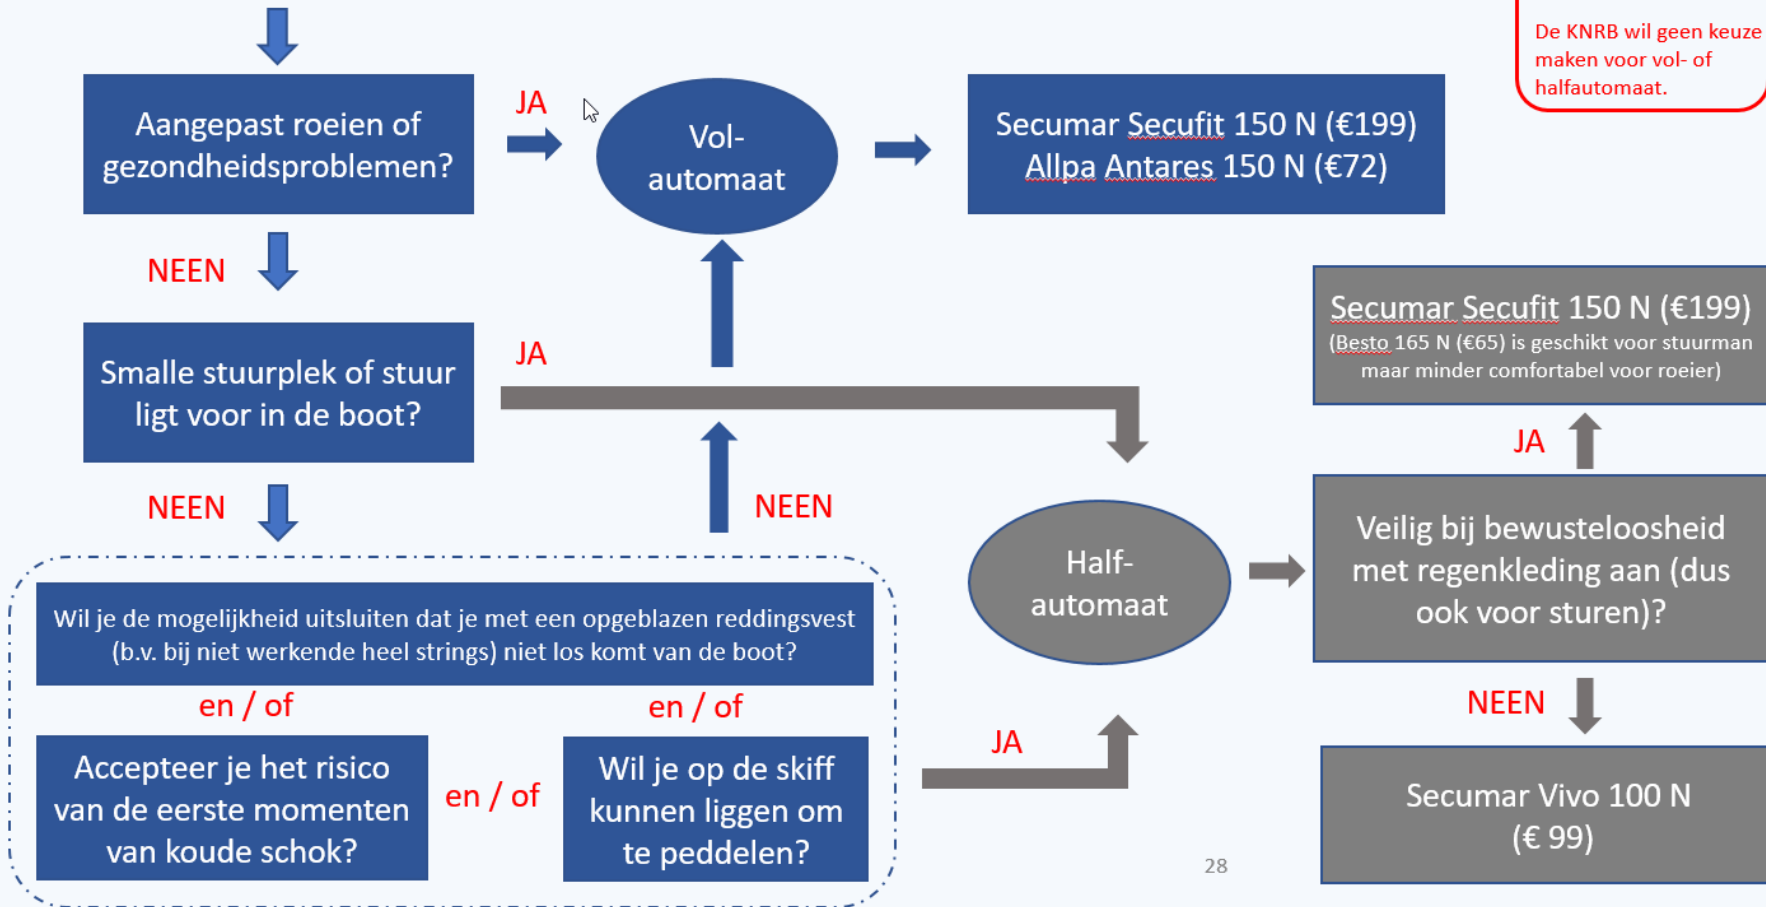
De KNRB wil geen keuze maken voor vol- of halfautomaat.

Aangepast roeien of gezondheidsproblemen?

JA

Vol-automaat

Secumar Secufit 150 N (€199)
Allpa Antares 150 N (€72)

NEEN

Smalle stuurplek of stuur ligt voor in de boot?

JA

Secumar Secufit 150 N (€199)
(Besto 165 N (€65) is geschikt voor stuurman maar minder comfortabel voor roeier)

JA

NEEN

NEEN

Half-automaat

Veilig bij bewusteloosheid met regenkleding aan (dus ook voor sturen)?

Wil je de mogelijkheid uitsluiten dat je met een opgeblazen reddingsvest (b.v. bij niet werkende heel strings) niet los komt van de boot?

en / of

en / of

NEEN

Accepteer je het risico van de eerste momenten van koude schok?

en / of

Wil je op de skiff kunnen liggen om te peddelen?

JA

Secumar Vivo 100 N
(€ 99)

28